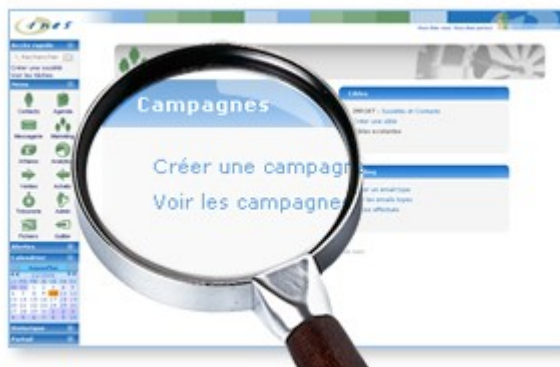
Campagnes

Créer une campagne

Voir les campagnes

Cibles

Accès rapide

Rechercher

Créer une société

Voir les tâches

Menu

Contacts

Agenda

Messagerie

Marketing

Affaires

Tâches

Trésorerie

Fichiers

Outils

Alertes

Calendrier

Historique

Portail